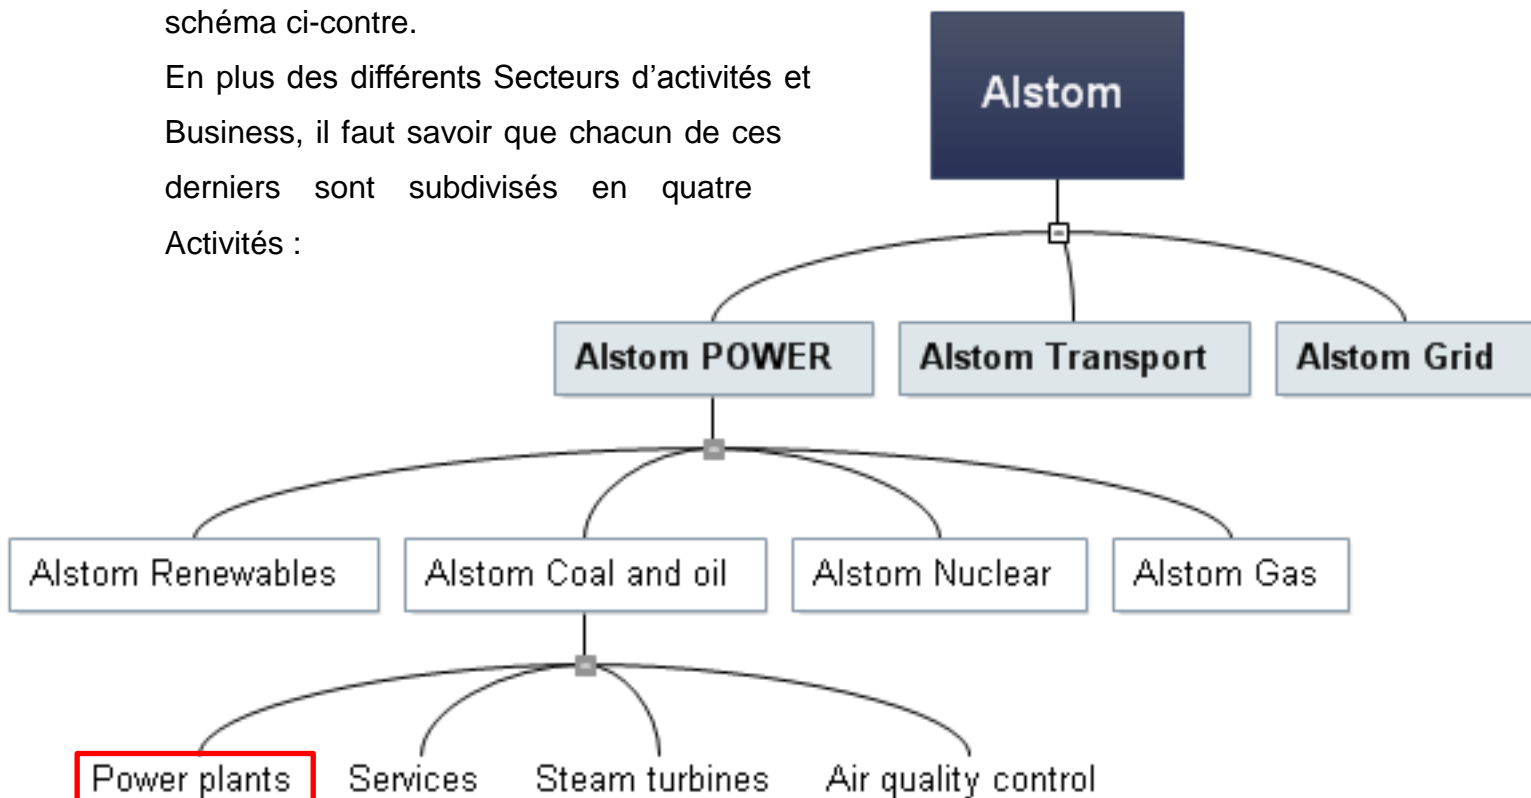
schéma ci-contre.

En plus des différents Secteurs d’activités et Business, il faut savoir que chacun de ces derniers sont subdivisés en quatre Activités :

Alstom

Alstom POWER

Alstom Transport

Alstom Grid

Alstom Renewables

Alstom Coal and oil

Alstom Nuclear

Alstom Gas

Power plants

Services

Steam turbines

Air quality control